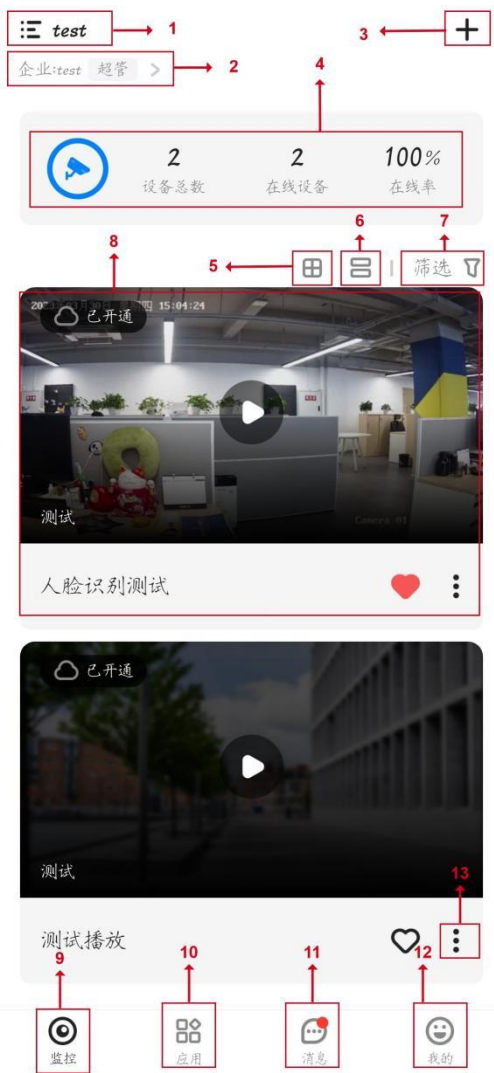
test 1

3

企业:test 超管 > 2

4

2
设备总数

2
在线设备

100%
在线率

8

6

7

5

筛选

20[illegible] 15:04:24

已开通

测试

Camera 01

人脸识别测试

已开通

测试

13

测试播放

9

10

11

12

监控

应用

消息

我的